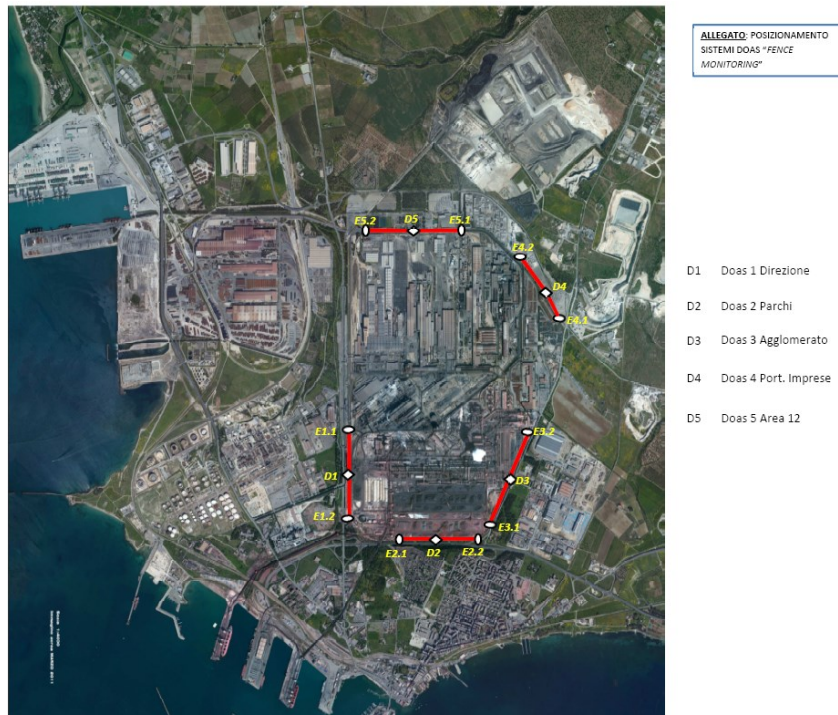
ALLEGATO: POSIZIONAMENTO SISTEMI DOAS "FENCE MONITORING"

E5.2 D5 E5.1

E4.2

D4

E4.1

E1.1

D1

E1.2

E3.2

D3

E3.1

E2.1 D2 E2.2

D1 Doas 1 Direzione

D2 Doas 2 Parchi

D3 Doas 3 Agglomerato

D4 Doas 4 Port. Imprese

D5 Doas 5 Area 12

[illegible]